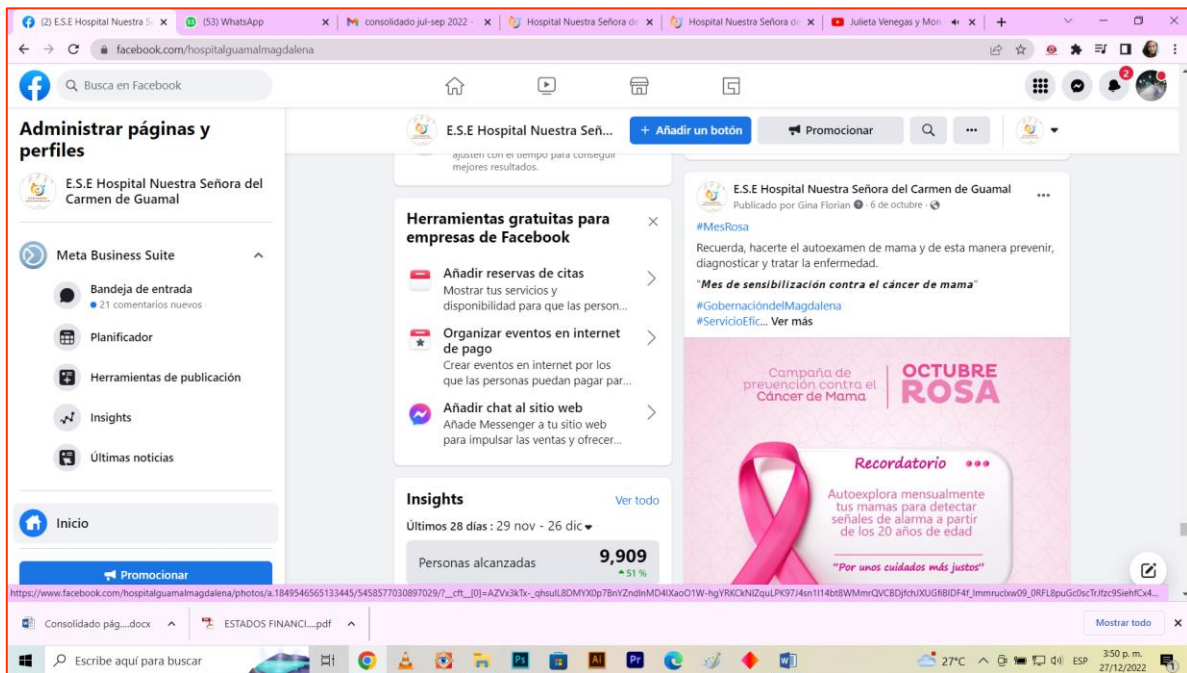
(2) E.S.E Hospital Nuestra S
(53) WhatsApp
consolidado jul-sep 2022
Hospital Nuestra Señora de
Hospital Nuestra Señora de
Julieta Venegas y Mon

facebook.com/hospitalguamalmagdalena

Busca en Facebook

Administrar páginas y perfiles

E.S.E Hospital Nuestra Señora del Carmen de Guamal

Meta Business Suite

Bandeja de entrada
21 comentarios nuevos

Planificador

Herramientas de publicación

Insights

Últimas noticias

Inicio

Promocionar

E.S.E Hospital Nuestra Señ...
+ Añadir un botón
Promocionar

ajusten con el tiempo para conseguir mejores resultados.

Herramientas gratuitas para empresas de Facebook

Añadir reservas de citas
Mostrar tus servicios y disponibilidad para que las person...

Organizar eventos en internet de pago
Crear eventos en internet por los que las personas puedan pagar par...

Añadir chat al sitio web
Añade Messenger a tu sitio web para impulsar las ventas y ofrecer...

Insights
Ver todo
Últimos 28 días : 29 nov - 26 dic
Personas alcanzadas
9,909
51 %

E.S.E Hospital Nuestra Señora del Carmen de Guamal
Publicado por Gina Florian · 6 de octubre ·

#MesRosa
Recuerda, hacerte el autoexamen de mama y de esta manera prevenir, diagnosticar y tratar la enfermedad.
"Mes de sensibilización contra el cáncer de mama"
#GobernacióndelMagdalena
#ServicioEfic... Ver más

Campaña de prevención contra el Cáncer de Mama
OCTUBRE ROSA
Recordatorio
Autoexplora mensualmente tus mamas para detectar señales de alarma a partir de los 20 años de edad
"Por unos cuidados más justos"

https://www.facebook.com/hospitalguamalmagdalena/photos/a.1849546565133445/5458577030897029/?__cft__[0]=AZVx3kTx-_qhsulL8DMYX0p7BnYZndlnMD4lXaoO1W-hgYRKCkNIZquLPK97J4sn1I14bt8WMmrQVCBDjfchJXUGfiBIDF4f_lmmruclxw09_0RFL8puGc0scTrJfzc9SiehfCx4...

Consolidado pág....docx
ESTADOS FINANCI....pdf
Mostrar todo

Escribe aquí para buscar
27°C
ESP
3:50 p. m.
27/12/2022